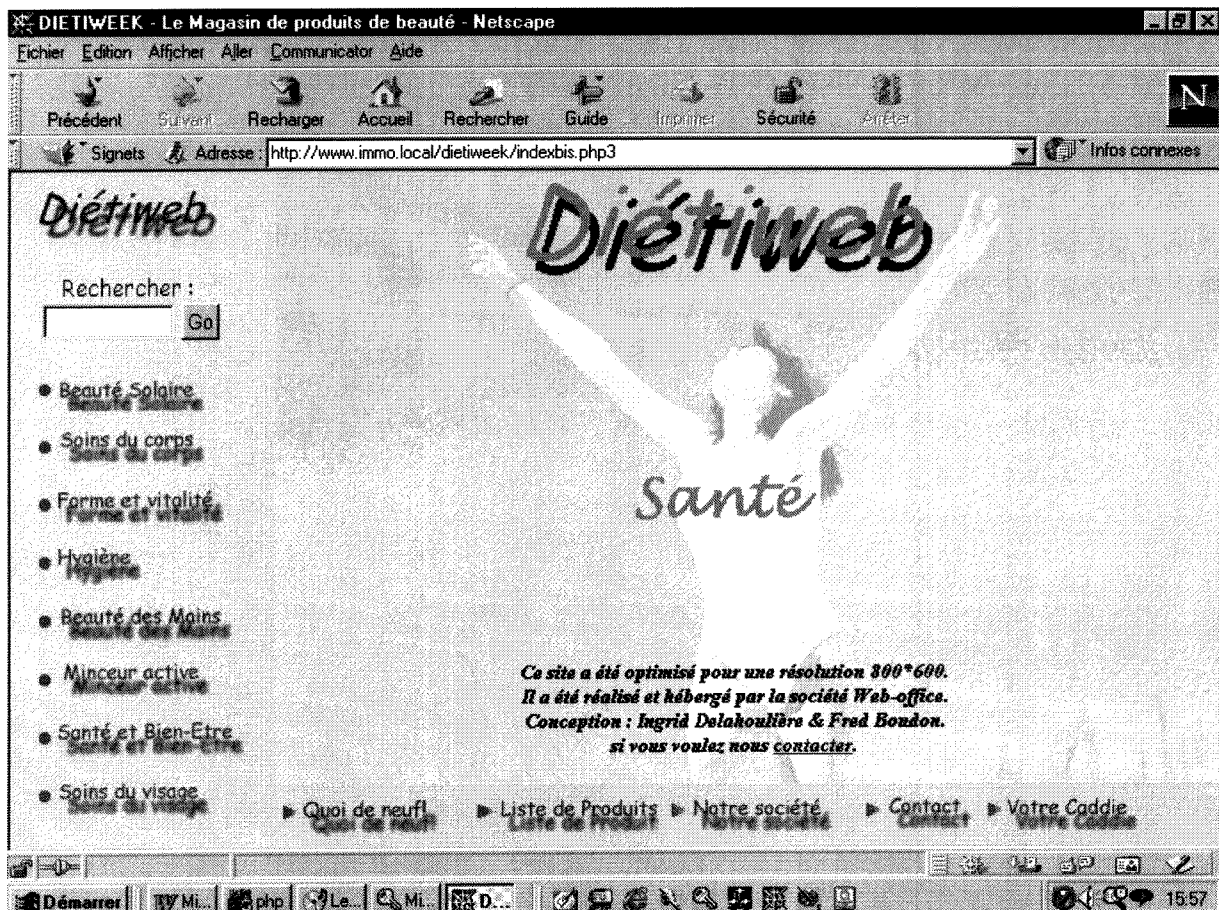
DIETIWEEK - Le Magasin de produits de beauté - Netscape

Fichier Edition Afficher Aller Communicator Aide

Précédent Suivant Recharger Accueil Rechercher Guide Imprimer Sécurité Arrêter

Signets Adresse : http://www.immo.local/dietiweek/indexbis.php3 Infos connexes

Diétiweb

Rechercher :
Go

Beauté Solaire
Soins du corps
Forme et vitalité
Hygiène
Beauté des Mains
Minceur active
Santé et Bien-Etre
Soins du visage

Diétiweb

Santé

Ce site a été optimisé pour une résolution 800*600.
Il a été réalisé et hébergé par la société Web-office.
Conception : Ingrid Delahoulière & Fred Boudon.
si vous voulez nous contacter.

Quoi de neuf! Liste de Produits Notre société Contact Votre Caddie

Démarrer Mi... php Le... Mi... D... 15:57